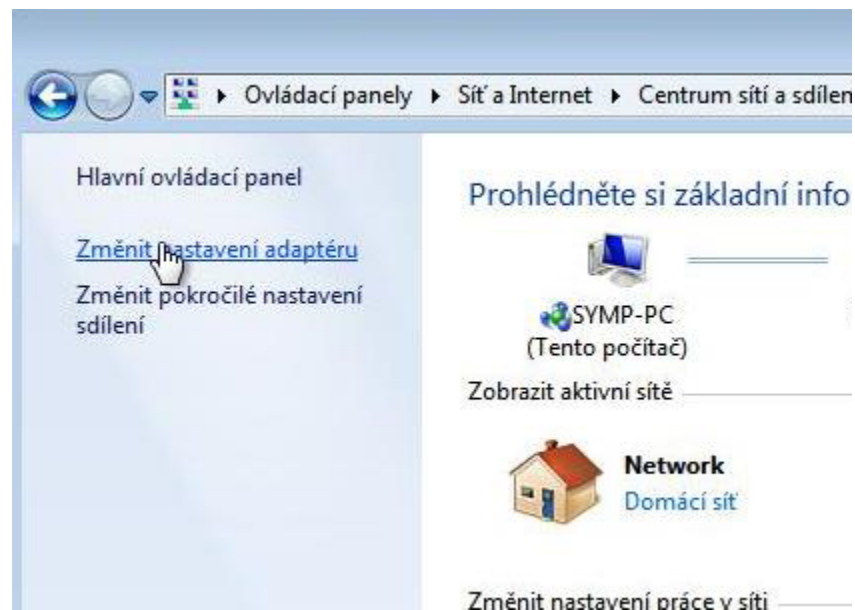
Ovládací panely ▸ Síť a Internet ▸ Centrum sítí a sdílen

Hlavní ovládací panel

Změnit nastavení adaptéru

Změnit pokročilé nastavení sdílení

Prohlédněte si základní info

SYMP-PC
(Tento počítač)

Zobrazit aktivní sítě

Network
Domácí síť

Změnit nastavení práce v síti